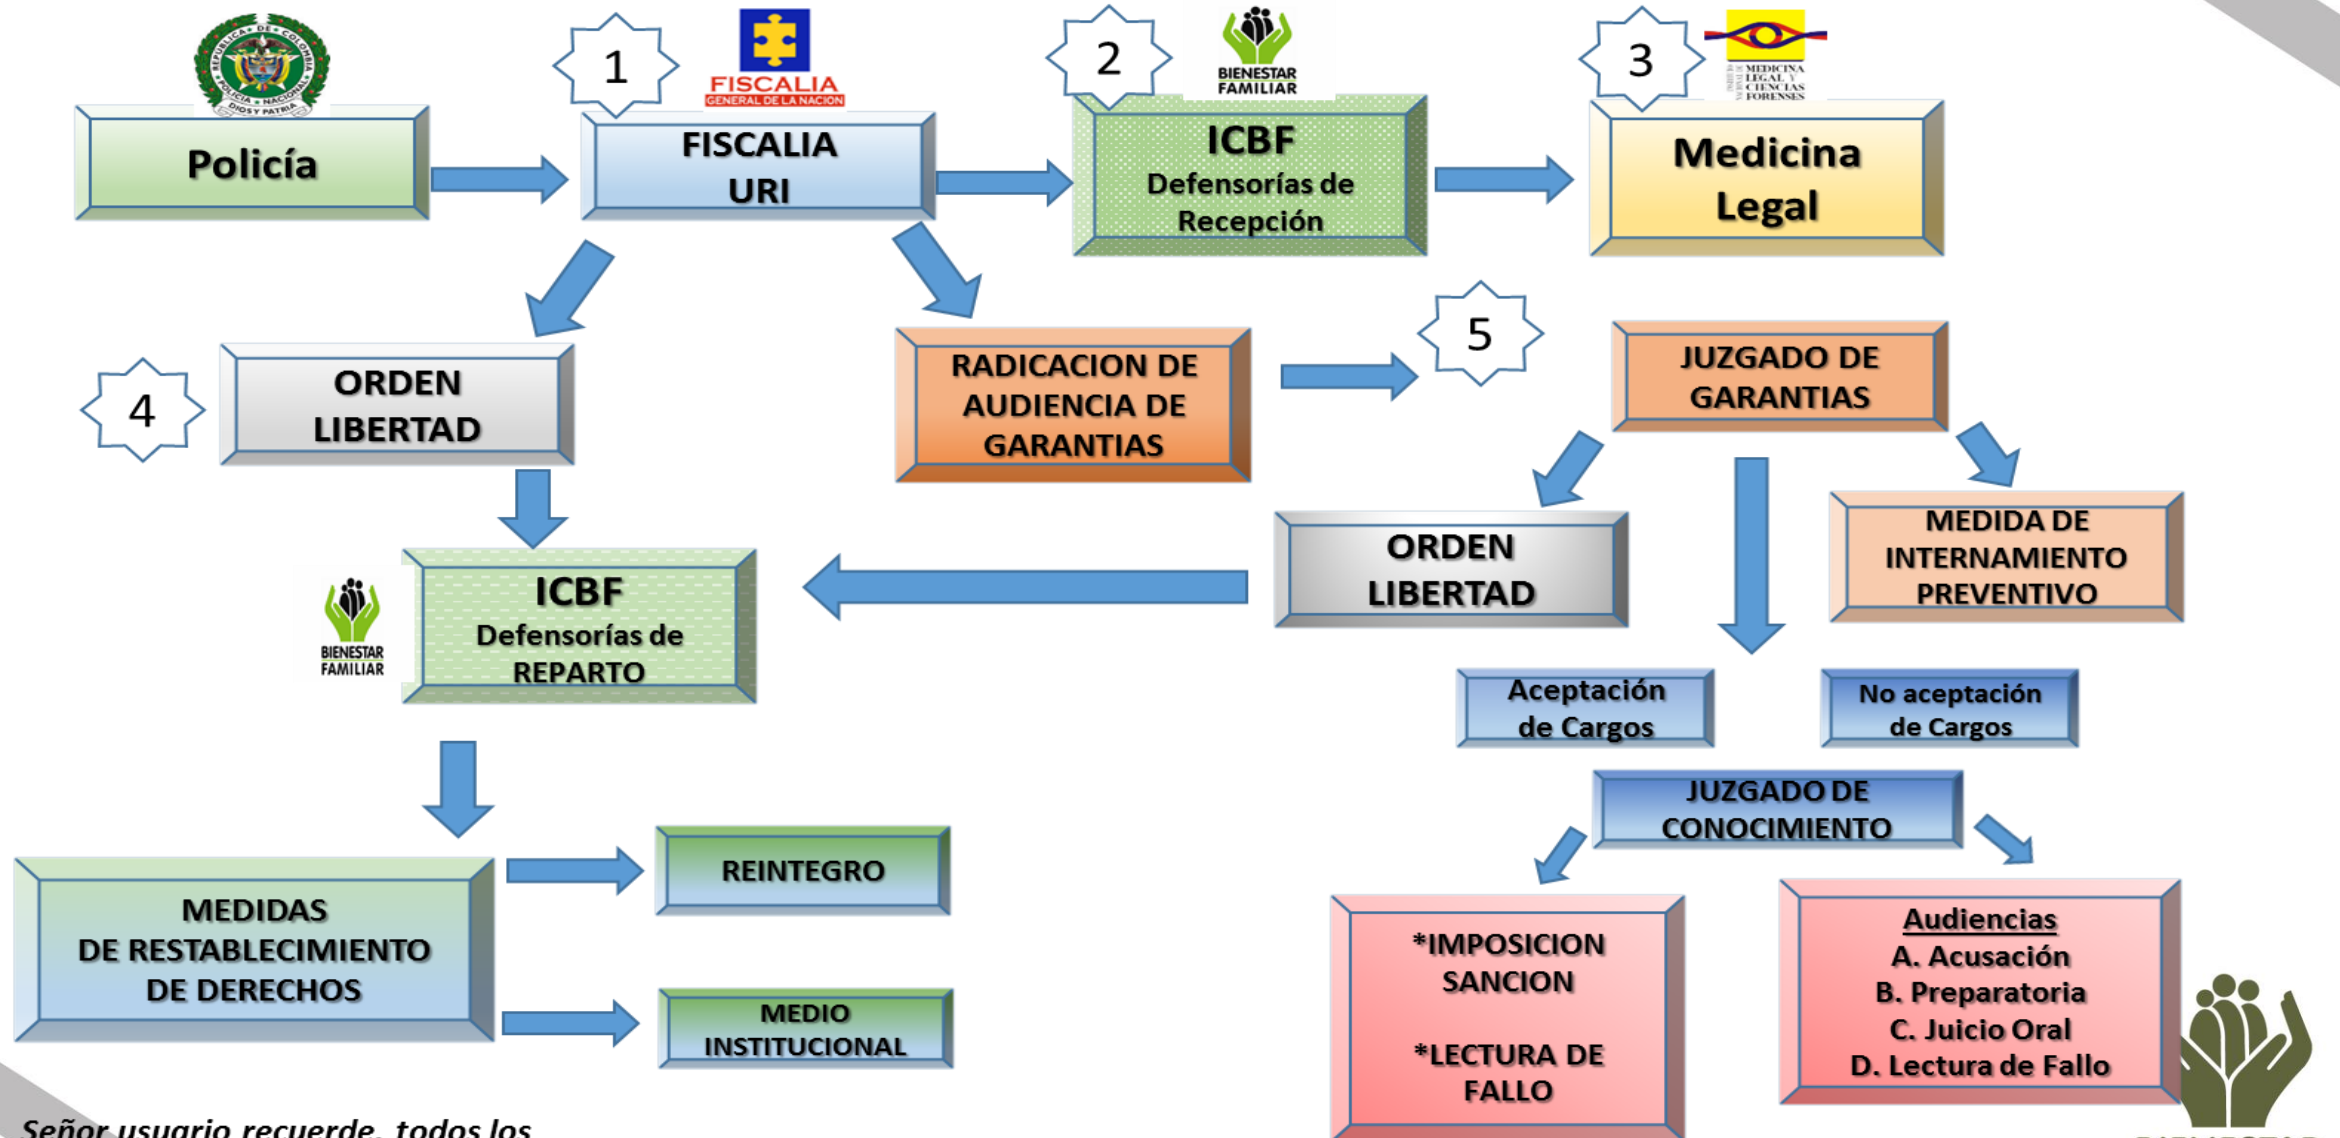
REPUBLICA DE COLOMBIA POLICIA NACIONAL DIOS Y PATRIA

Policía

1

FISCALIA GENERAL DE LA NACION

FISCALIA URI

2

BIENESTAR FAMILIAR

ICBF Defensorías de Recepción

3

INSTITUTO NACIONAL DE MEDICINA LEGAL Y CIENCIAS FORENSES

Medicina Legal

4

ORDEN LIBERTAD

RADICACION DE AUDIENCIA DE GARANTIAS

5

JUZGADO DE GARANTIAS

ORDEN LIBERTAD

MEDIDA DE INTERNAMIENTO PREVENTIVO

BIENESTAR FAMILIAR

ICBF Defensorías de REPARTO

Aceptación de Cargos

No aceptación de Cargos

JUZGADO DE CONOCIMIENTO

MEDIDAS DE RESTABLECIMIENTO DE DERECHOS

REINTEGRO

MEDIO INSTITUCIONAL

*IMPOSICION SANCION

*LECTURA DE FALLO

Audiencias
A. Acusación
B. Preparatoria
C. Juicio Oral
D. Lectura de Fallo

Señor usuario recuerde, todos los